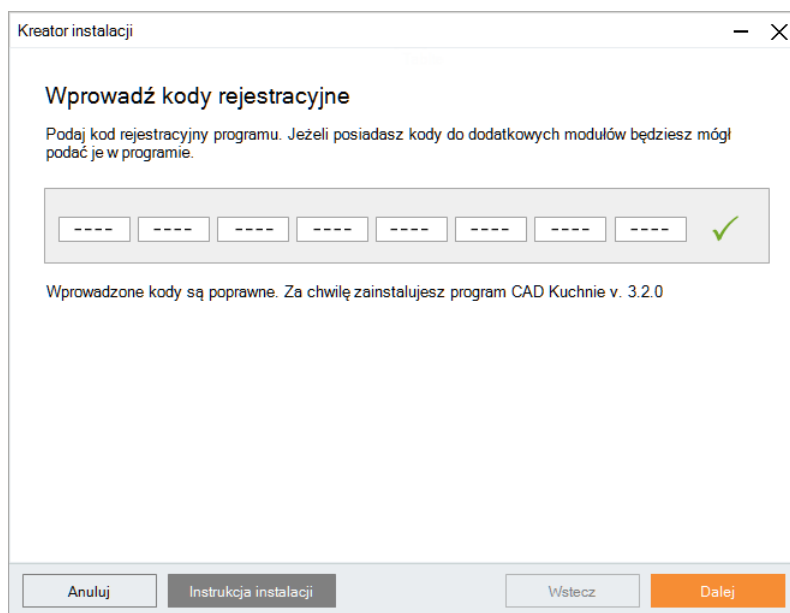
Kreator instalacji

Wprowadź kody rejestracyjne

Podaj kod rejestracyjny programu. Jeżeli posiadasz kody do dodatkowych modułów będziesz mógł podać je w programie.

| ---- | ---- | ---- | ---- | ---- | ---- | ---- | ---- |
|---|---|---|---|---|---|---|---|

Wprowadzone kody są poprawne. Za chwilę zainstalujesz program CAD Kuchnie v. 3.2.0

Anuluj
Instrukcja instalacji
Wstecz
Dalej